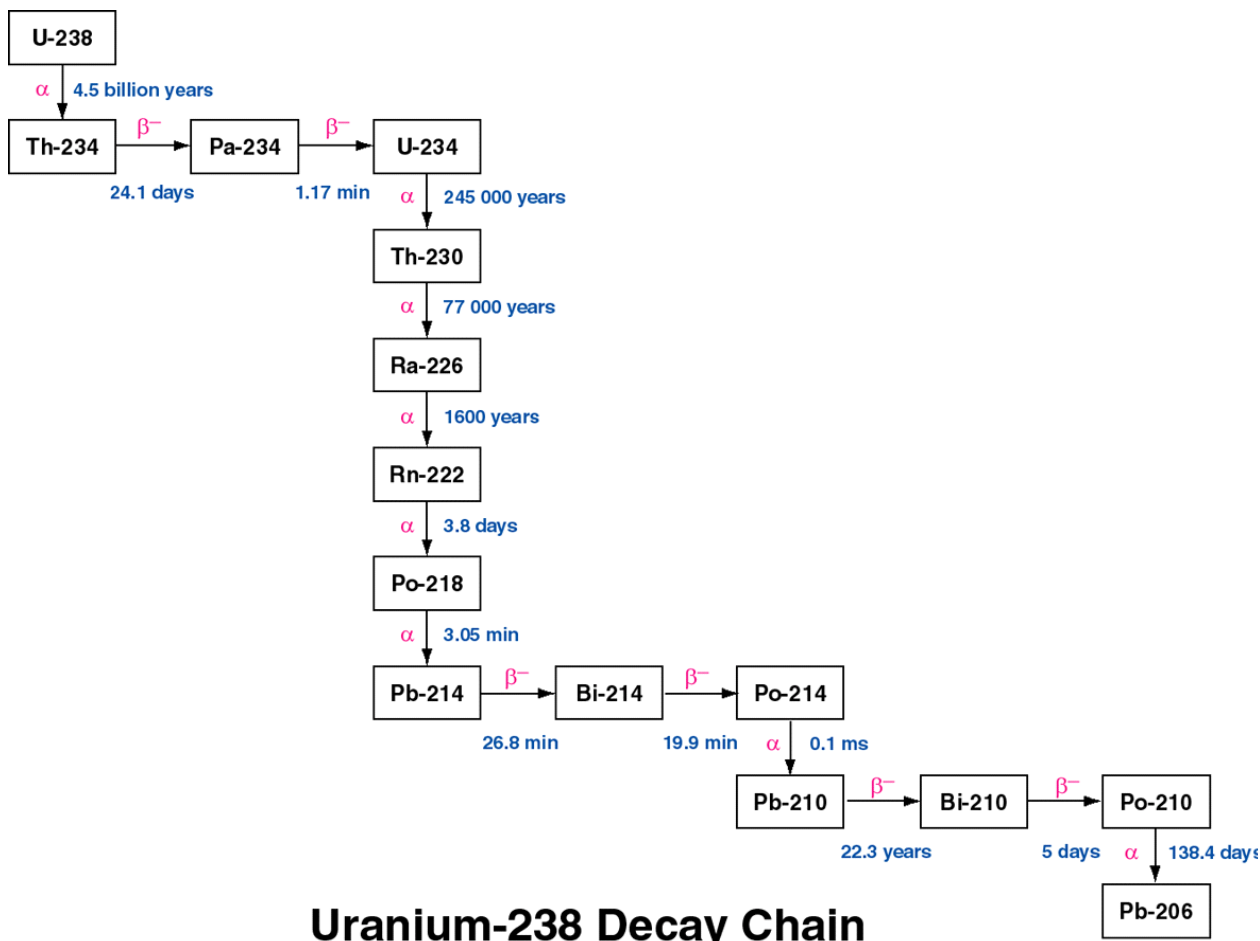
U-238

α 4.5 billion years

Th-234 β⁻ Pa-234 β⁻ U-234

24.1 days 1.17 min

α 245 000 years

Th-230

α 77 000 years

Ra-226

α 1600 years

Rn-222

α 3.8 days

Po-218

α 3.05 min

Pb-214 β⁻ Bi-214 β⁻ Po-214

26.8 min 19.9 min

α 0.1 ms

Pb-210 β⁻ Bi-210 β⁻ Po-210

22.3 years 5 days

α 138.4 days

Pb-206

Uranium-238 Decay Chain